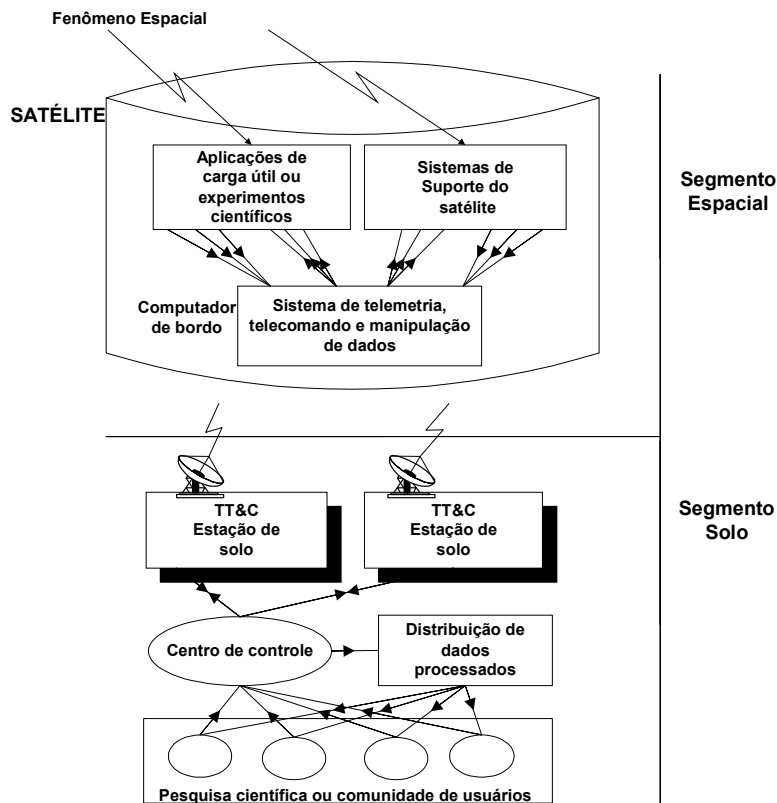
Fenômeno Espacial

SATÉLITE

Aplicações de carga útil ou experimentos científicos

Sistemas de Suporte do satélite

Segmento Espacial

Computador de bordo

Sistema de telemetria, telecomando e manipulação de dados

TT&C Estação de solo

TT&C Estação de solo

Segmento Solo

Centro de controle

Distribuição de dados processados

Pesquisa científica ou comunidade de usuários